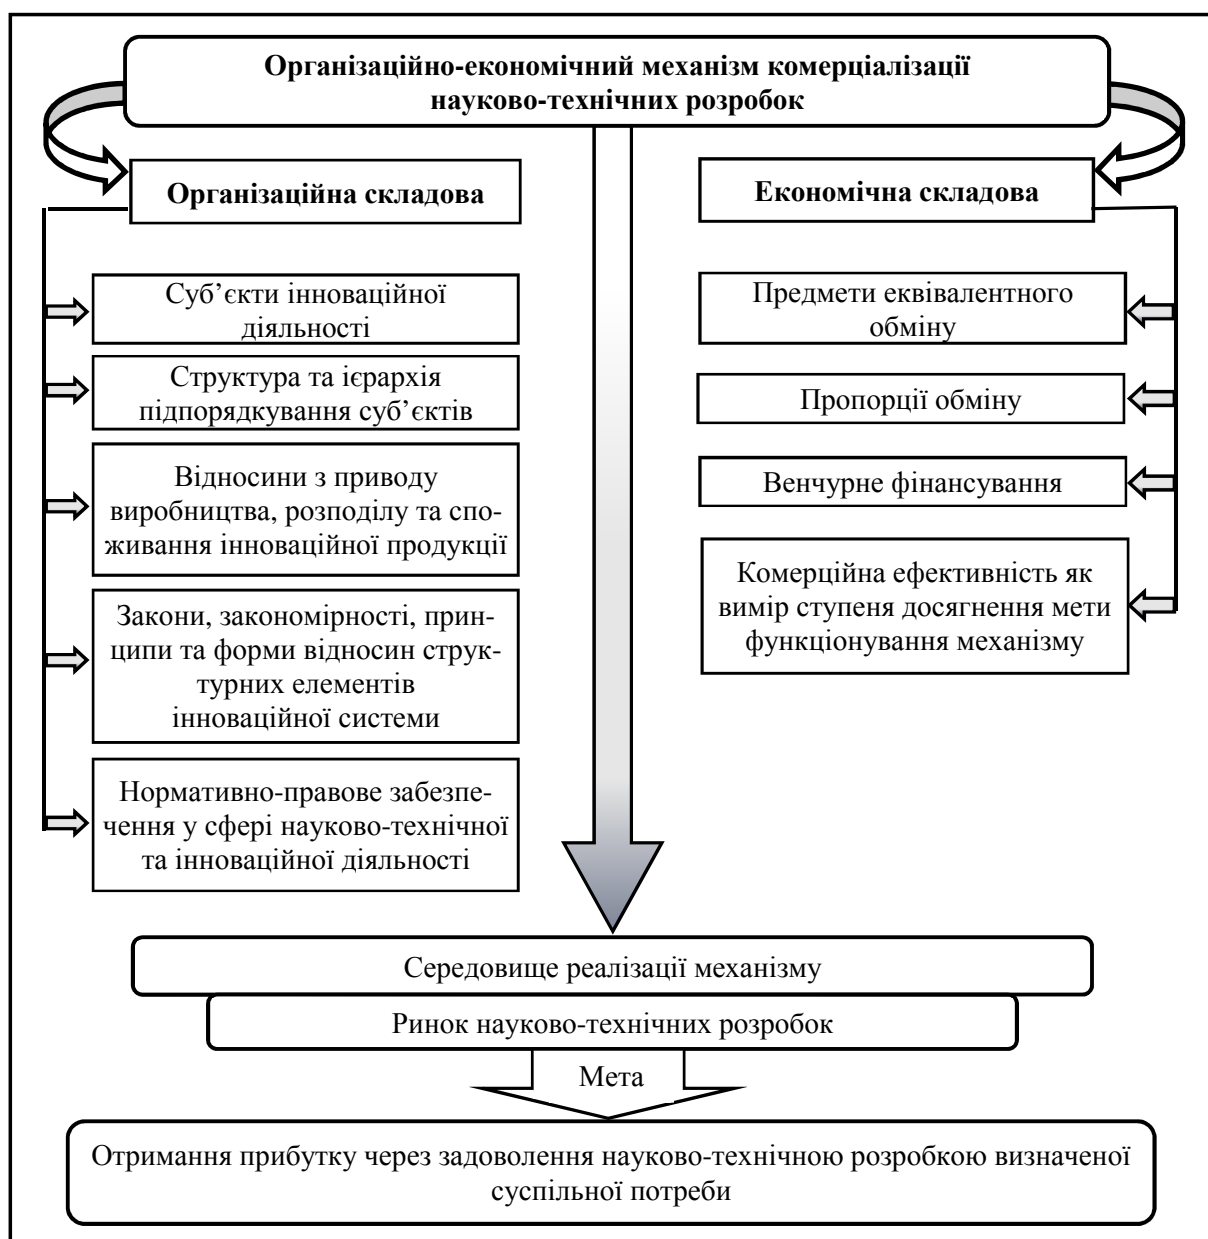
Організаційно-економічний механізм комерціалізації науково-технічних розробок

Організаційна складова

Економічна складова

Суб’єкти інноваційної діяльності

Структура та ієрархія підпорядкування суб’єктів

Відносини з приводу виробництва, розподілу та споживання інноваційної продукції

Закони, закономірності, принципи та форми відносин структурних елементів інноваційної системи

Нормативно-правове забезпечення у сфері науково-технічної та інноваційної діяльності

Предмети еквівалентного обміну

Пропорції обміну

Венчурне фінансування

Комерційна ефективність як вимір ступеня досягнення мети функціонування механізму

Середовище реалізації механізму

Ринок науково-технічних розробок

Мета

Отримання прибутку через задоволення науково-технічною розробкою визначеної суспільної потреби